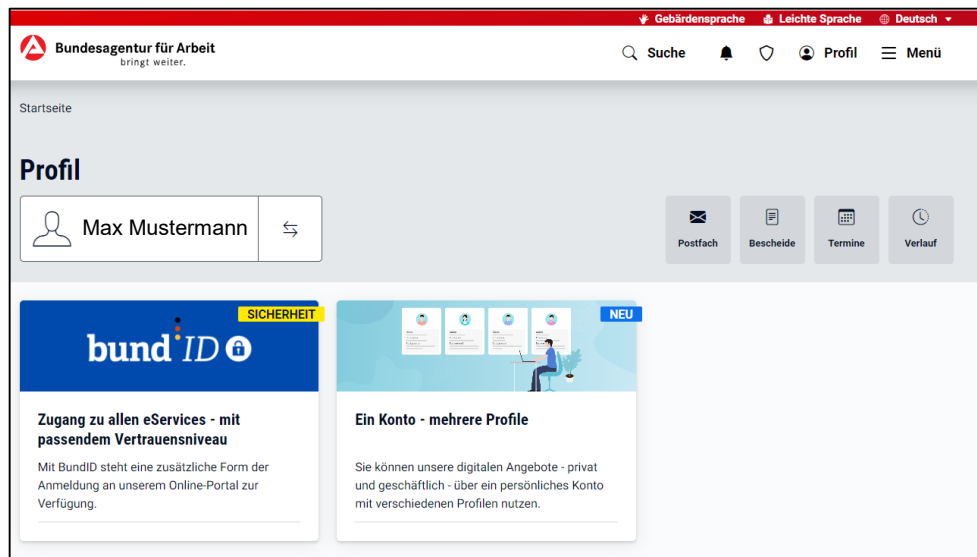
Gebärdensprache Leichte Sprache Deutsch

Bundesagentur für Arbeit
bringt weiter.

Suche Profil Menü

Startseite

Profil

Max Mustermann

Postfach Bescheide Termine Verlauf

SICHERHEIT

bund ID

Zugang zu allen eServices - mit passendem Vertrauensniveau

Mit BundID steht eine zusätzliche Form der Anmeldung an unserem Online-Portal zur Verfügung.

NEU

Ein Konto - mehrere Profile

Sie können unsere digitalen Angebote - privat und geschäftlich - über ein persönliches Konto mit verschiedenen Profilen nutzen.